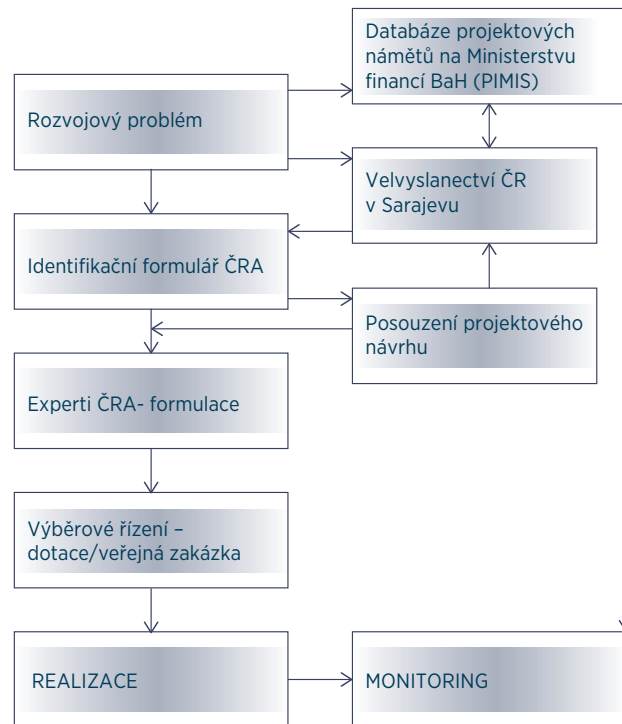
Databáze projektových námětů na Ministerstvu financí BaH (PIMIS)

Rozvojový problém

Velvyslanectví ČR v Sarajevu

Identifikační formulář ČRA

Posouzení projektového návrhu

Experti ČRA- formulace

Výběrové řízení – dotace/veřejná zakázka

REALIZACE

MONITORING